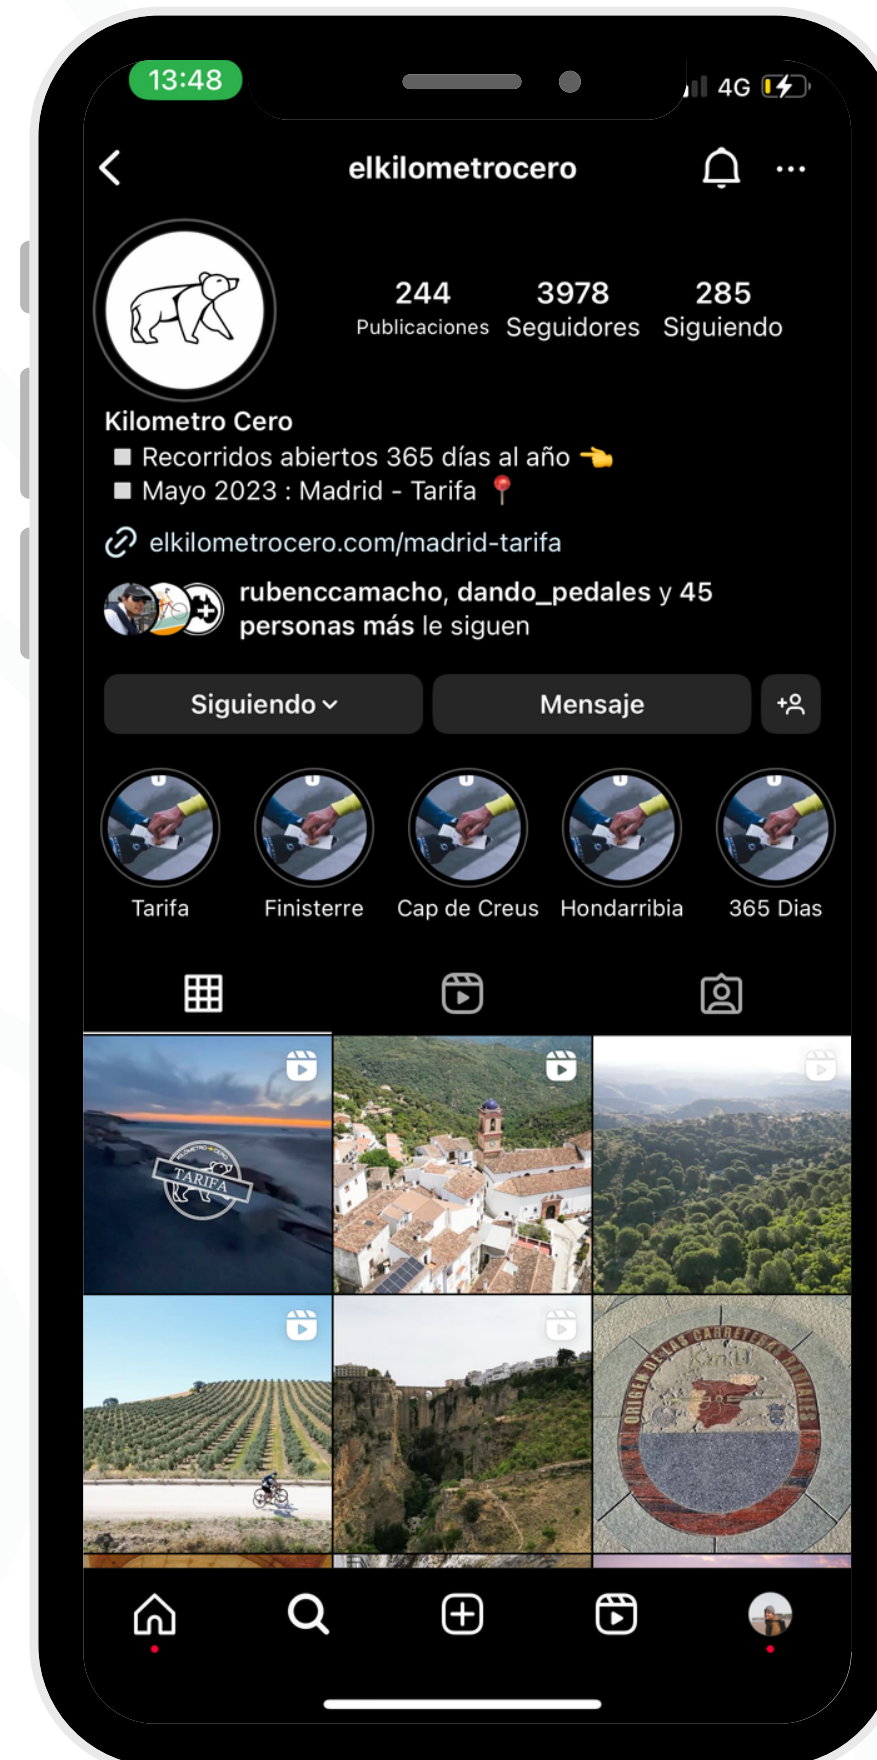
13:48

4G

elkilometrocero

244
Publicaciones

3978
Seguidores

285
Siguiendo

Kilometro Cero
◼ Recorridos abiertos 365 días al año 👈
◼ Mayo 2023 : Madrid - Tarifa 📍

elkilometrocero.com/madrid-tarifa

rubenccamacho, dando_pedales y 45 personas más le siguen

Siguiendo
Mensaje

Tarifa
Finisterre
Cap de Creus
Hondarribia
365 Dias

KILOMETRO CERO
TARIFA

ORIGEN DE LAS CARRETERAS RADIALES
KmO